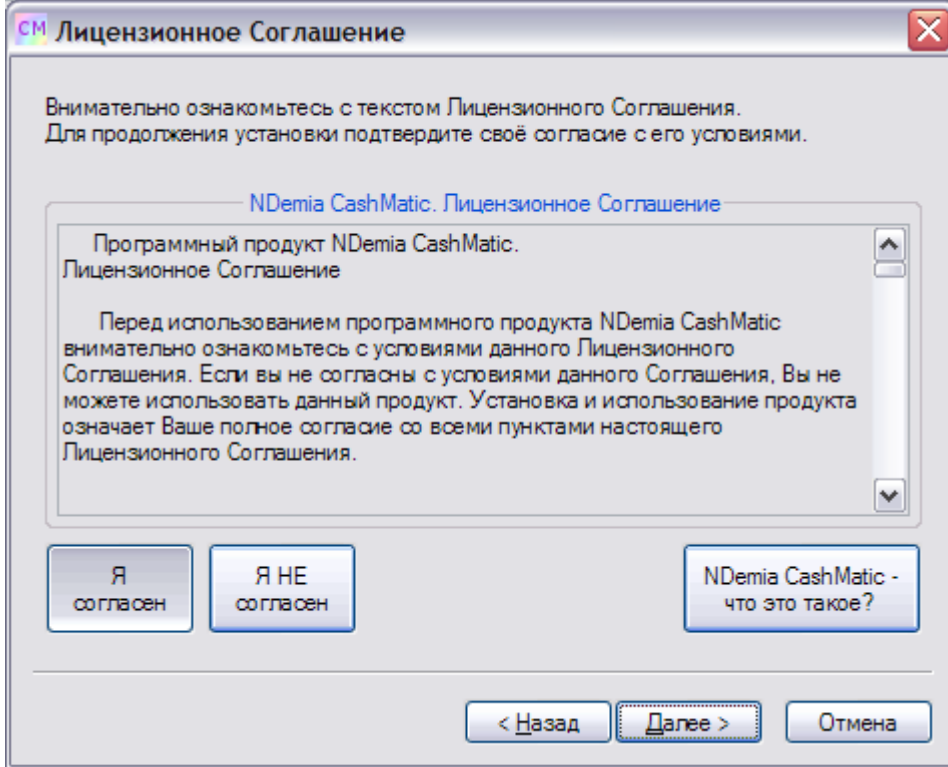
CM Лицензионное Соглашение

Внимательно ознакомьтесь с текстом Лицензионного Соглашения. Для продолжения установки подтвердите своё согласие с его условиями.

NDemia CashMatic. Лицензионное Соглашение

Программный продукт NDemia CashMatic. Лицензионное Соглашение

Перед использованием программного продукта NDemia CashMatic внимательно ознакомьтесь с условиями данного Лицензионного Соглашения. Если вы не согласны с условиями данного Соглашения, Вы не можете использовать данный продукт. Установка и использование продукта означает Ваше полное согласие со всеми пунктами настоящего Лицензионного Соглашения.

Я согласен

Я НЕ согласен

NDemia CashMatic - что это такое?

< Назад

Далее >

Отмена